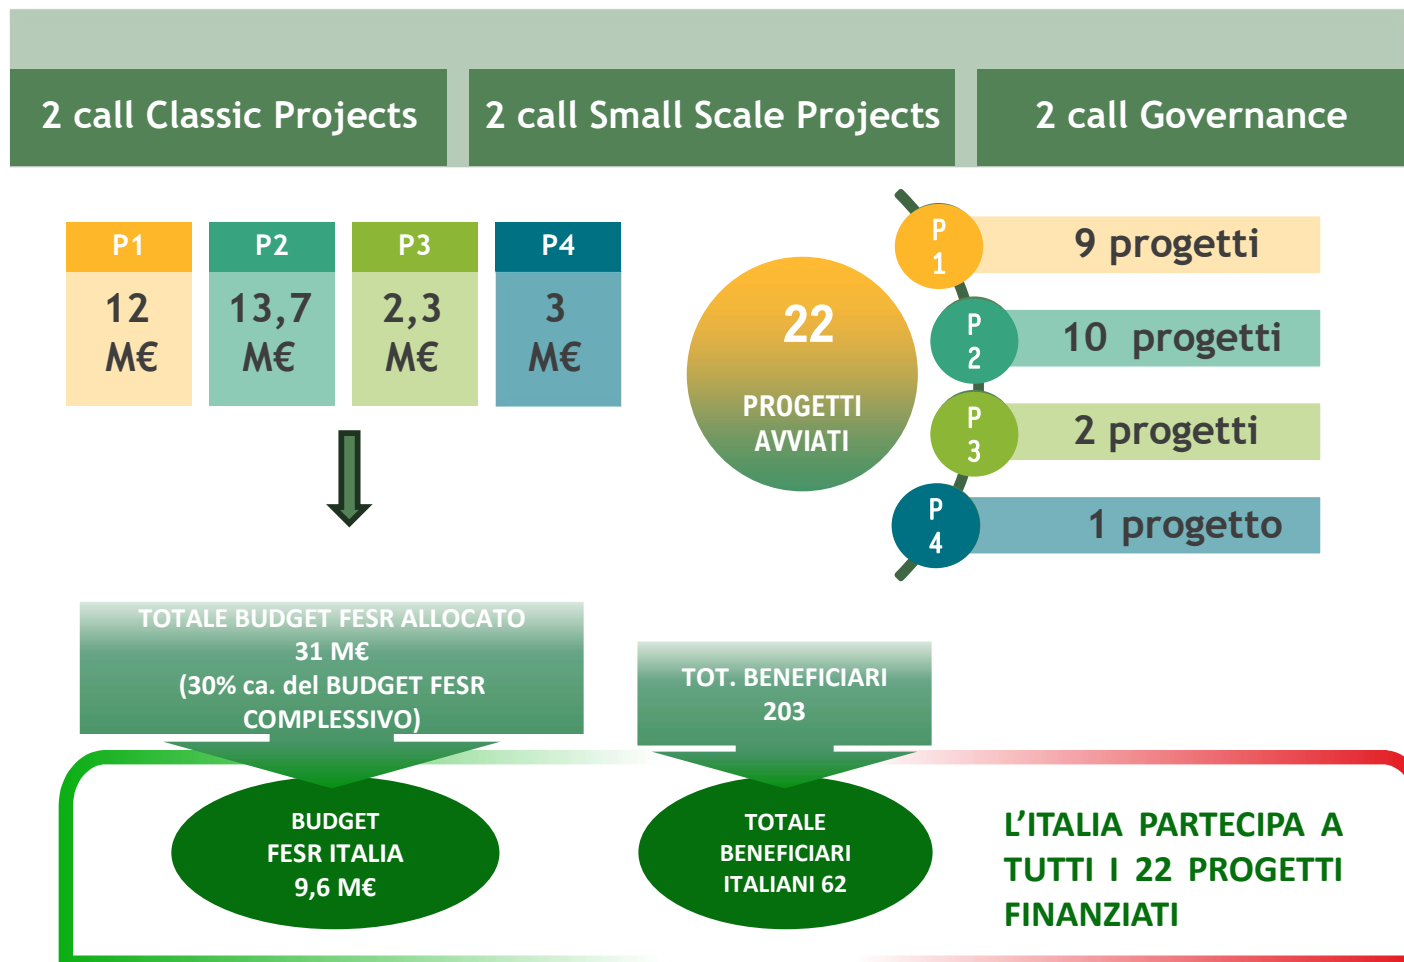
2 call Classic Projects

2 call Small Scale Projects

2 call Governance

| P1 | P2 | P3 | P4 |
|---|---|---|---|
| 12 M€ | 13,7 M€ | 2,3 M€ | 3 M€ |

22

PROGETTI AVVIATI

P 1 9 progetti

P 2 10 progetti

P 3 2 progetti

P 4 1 progetto

TOTALE BUDGET FESR ALLOCATO 31 M€ (30% ca. del BUDGET FESR COMPLESSIVO)

TOT. BENEFICIARI 203

BUDGET FESR ITALIA 9,6 M€

TOTALE BENEFICIARI ITALIANI 62

L'ITALIA PARTECIPA A TUTTI I 22 PROGETTI FINANZIATI